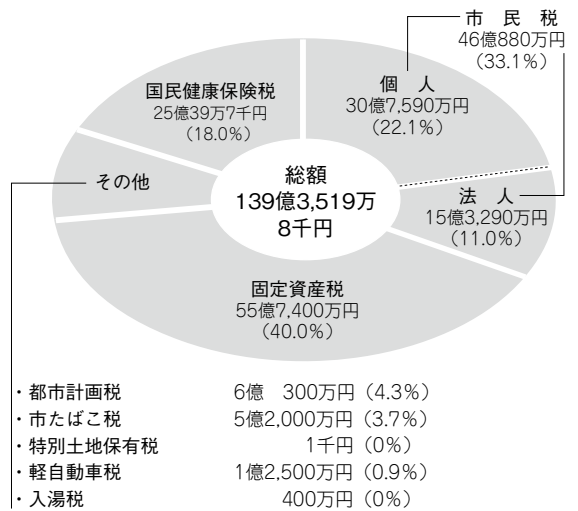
市　民　税
46億880万円
（33.1%）

個　人
30億7,590万円
（22.1%）

国民健康保険税
25億39万7千円
（18.0%）

総額
139億3,519万
8千円

その他

法　人
15億3,290万円
（11.0%）

固定資産税
55億7,400万円
（40.0%）

・都市計画税　6億　300万円（4.3%）
・市たばこ税　5億2,000万円（3.7%）
・特別土地保有税　1千円（0%）
・軽自動車税　1億2,500万円（0.9%）
・入湯税　400万円（0%）